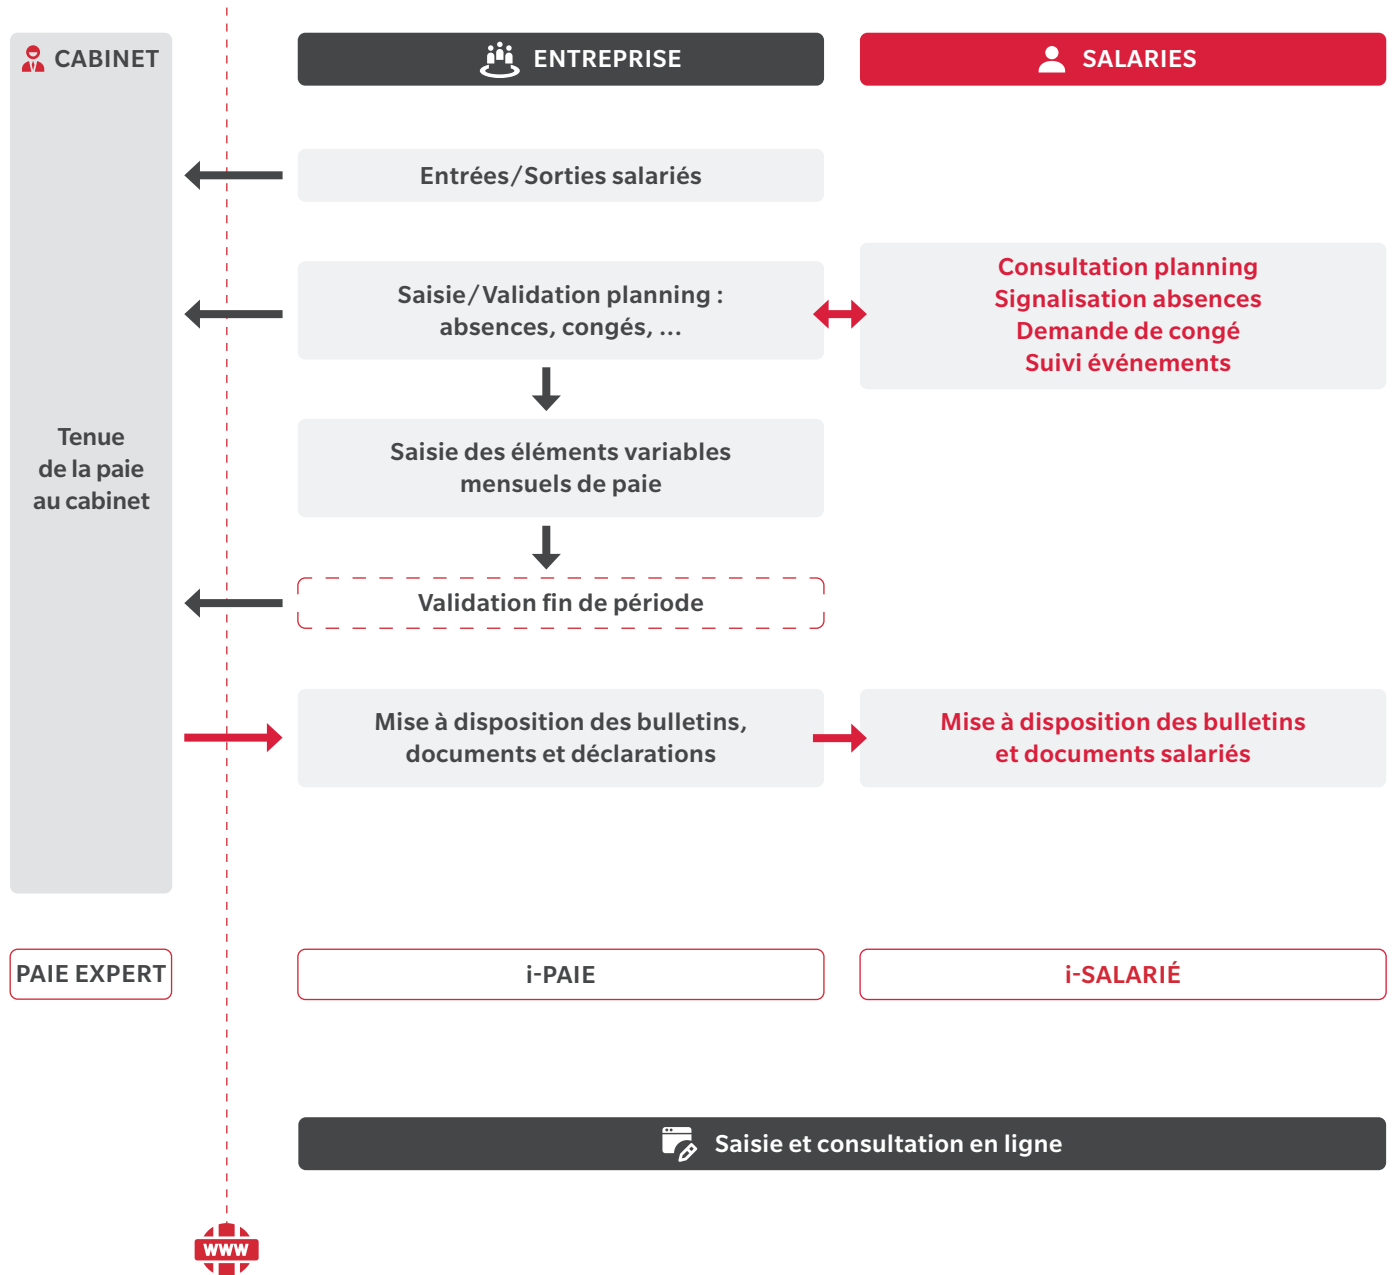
CABINET

ENTREPRISE

SALARIES

Entrées/Sorties salariés

Saisie/Validation planning : absences, congés, ...

Consultation planning
Signalisation absences
Demande de congé
Suivi événements

Tenue de la paie au cabinet

Saisie des éléments variables mensuels de paie

Validation fin de période

Mise à disposition des bulletins, documents et déclarations

Mise à disposition des bulletins et documents salariés

PAIE EXPERT

i-PAIE

i-SALARIÉ

Saisie et consultation en ligne

WWW